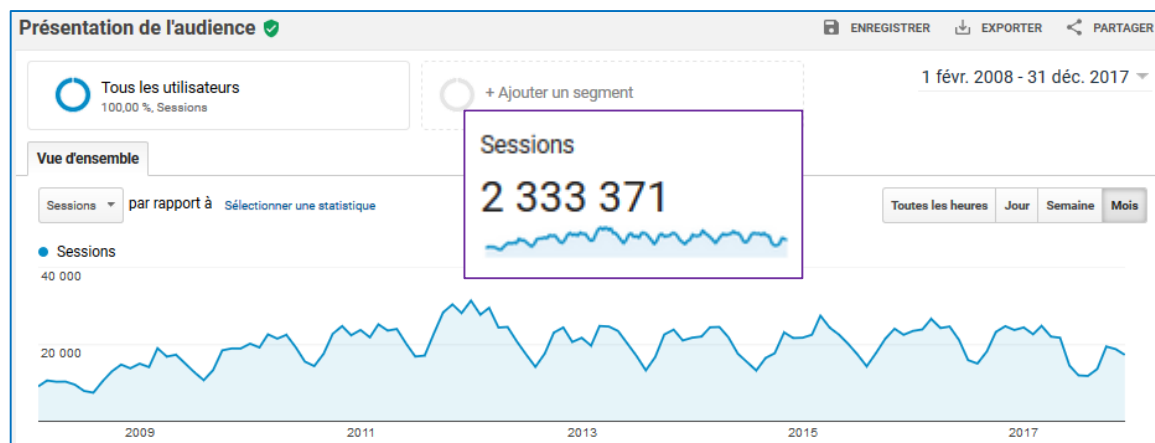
Présentation de l'audience

ENREGISTRER EXPORTER PARTAGER

Tous les utilisateurs
100,00 %, Sessions

+ Ajouter un segment

1 févr. 2008 - 31 déc. 2017

Vue d'ensemble

Sessions
2 333 371

Sessions par rapport à Sélectionner une statistique

Toutes les heures | Jour | Semaine | Mois

Sessions

40 000

20 000

2009 2011 2013 2015 2017